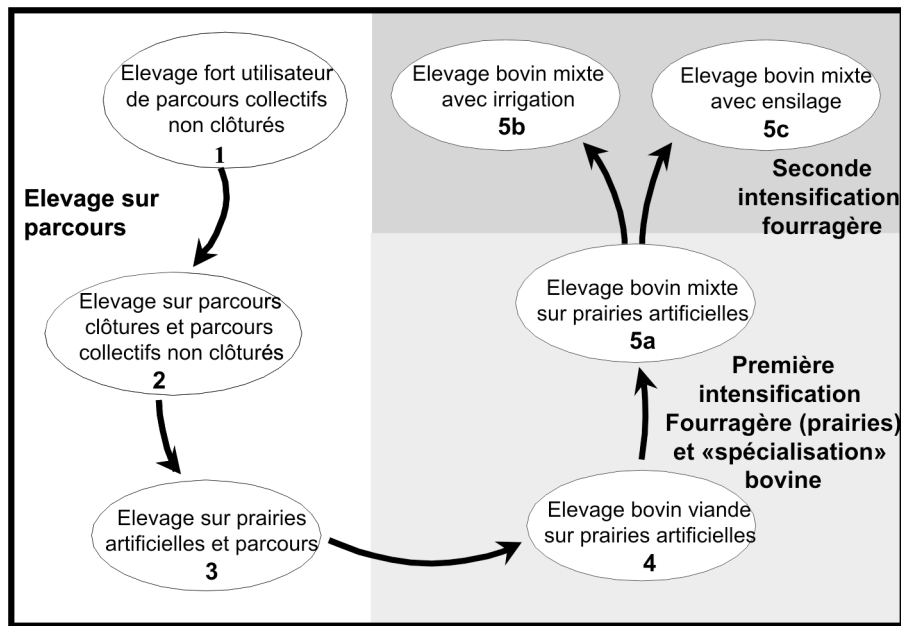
Elevage fort utilisateur de parcours collectifs non clôturés
1

Elevage sur parcours

Elevage sur parcours clôtures et parcours collectifs non clôturés
2

Elevage sur prairies artificielles et parcours
3

Elevage bovin mixte avec irrigation
5b

Elevage bovin mixte avec ensilage
5c

Seconde intensification fourragère

Elevage bovin mixte sur prairies artificielles
5a

Première intensification Fourragère (prairies) et «spécialisation» bovine

Elevage bovin viande sur prairies artificielles
4